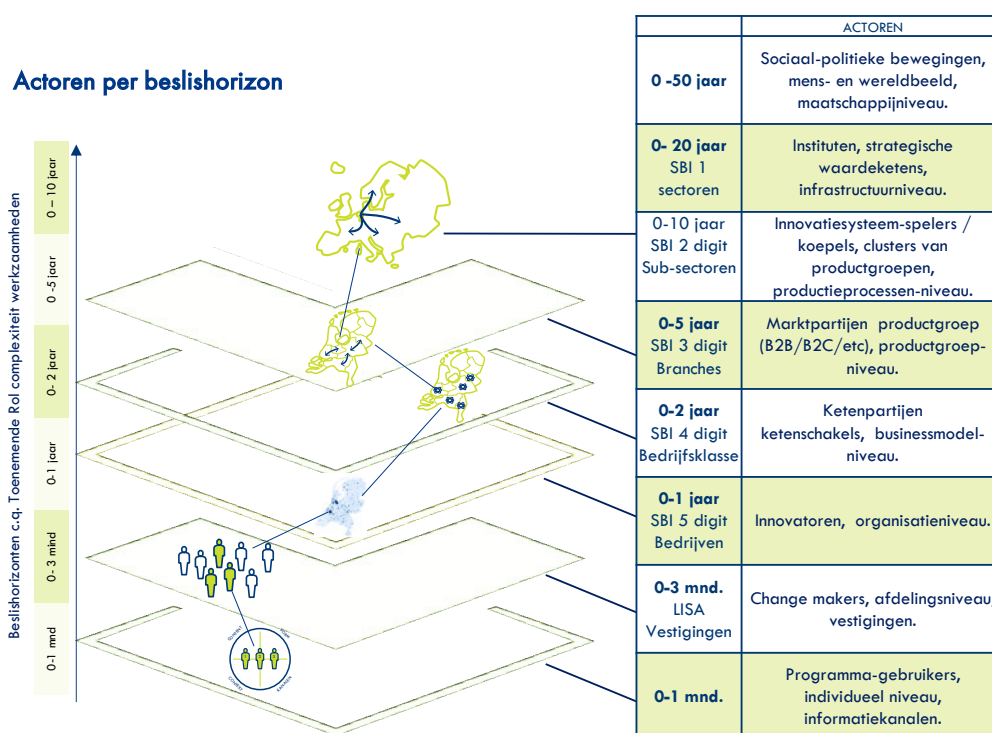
Actoren per beslishorizon

Beslishorizonten c.q. Toenemende Rol complexiteit werkzaamheden

0 – 10 jaar
0 -5 jaar
0 - 2 jaar
0-1 jaar
0 – 3 mnd
0-1 mnd

| | ACTOREN |
|---|---|
| 0 -50 jaar | Sociaal-politieke bewegingen, mens- en wereldbeeld, maatschappijniveau. |
| 0- 20 jaar SBI 1 sectoren | Instituten, strategische waardeketens, infrastructuurniveau. |
| 0-10 jaar SBI 2 digit Sub-sectoren | Innovatiesysteem-spelers / koepels, clusters van productgroepen, productieprocessen-niveau. |
| 0-5 jaar SBI 3 digit Branches | Marktpartijen productgroep (B2B/B2C/etc), productgroep-niveau. |
| 0-2 jaar SBI 4 digit Bedrijfsklasse | Ketenpartijen ketenschakels, businessmodel-niveau. |
| 0-1 jaar SBI 5 digit Bedrijven | Innovatoren, organisatieniveau. |
| 0-3 mnd. LISA Vestigingen | Change makers, afdelingsniveau, vestigingen. |
| 0-1 mnd. | Programma-gebruikers, individueel niveau, informatiekanalen. |